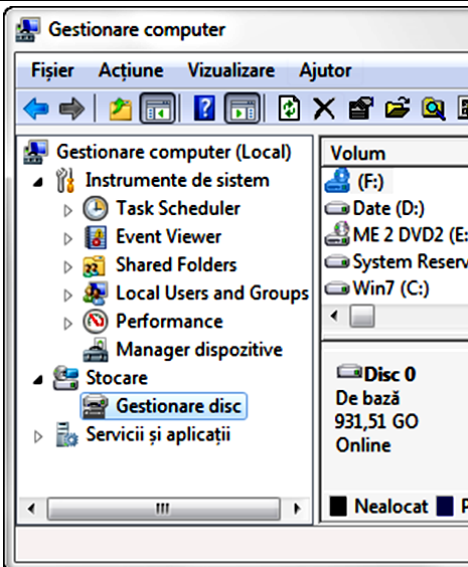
Gestionare computer

Fișier Acțiune Vizualizare Ajutor

Gestionare computer (Local)
Instrumente de sistem
Task Scheduler
Event Viewer
Shared Folders
Local Users and Groups
Performance
Manager dispozitive
Stocare
Gestionare disc
Servicii și aplicații

Volum
(F:)
Date (D:)
ME 2 DVD2 (E:
System Reserv
Win7 (C:)

Disc 0
De bază
931,51 GO
Online

Nealocat P